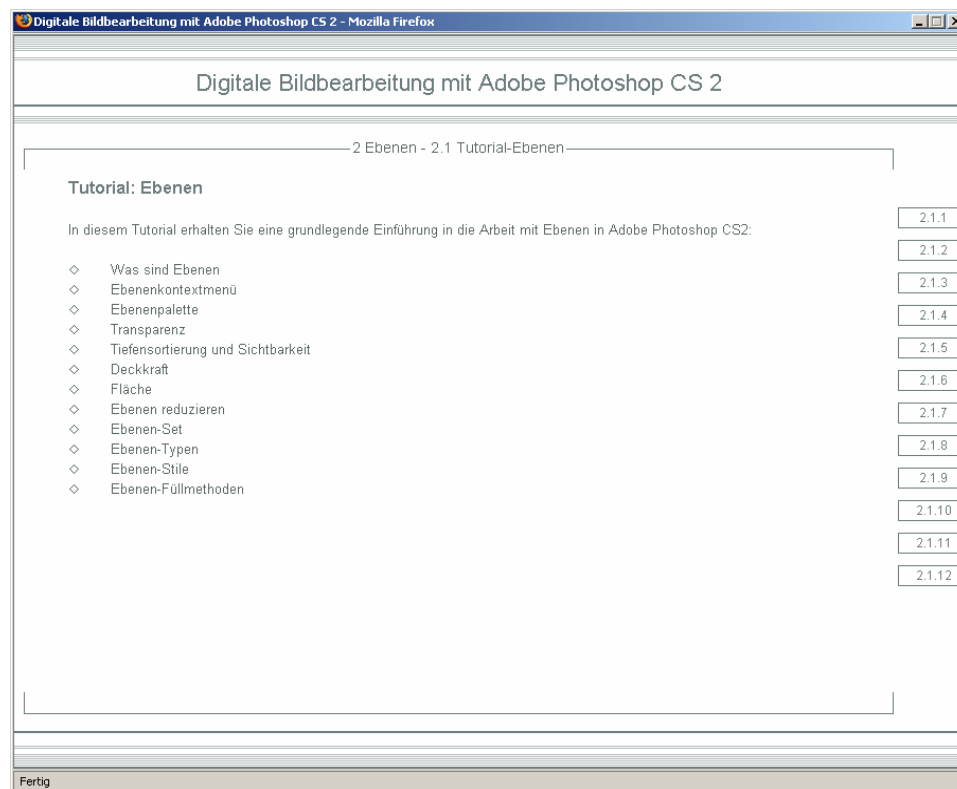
Digitale Bildbearbeitung mit Adobe Photoshop CS 2 - Mozilla Firefox

Digitale Bildbearbeitung mit Adobe Photoshop CS 2

2 Ebenen - 2.1 Tutorial-Ebenen

Tutorial: Ebenen

In diesem Tutorial erhalten Sie eine grundlegende Einführung in die Arbeit mit Ebenen in Adobe Photoshop CS2:

◇ Was sind Ebenen
◇ Ebenenkontextmenü
◇ Ebenenpalette
◇ Transparenz
◇ Tiefensortierung und Sichtbarkeit
◇ Deckkraft
◇ Fläche
◇ Ebenen reduzieren
◇ Ebenen-Set
◇ Ebenen-Typen
◇ Ebenen-Stile
◇ Ebenen-Füllmethoden

2.1.1
2.1.2
2.1.3
2.1.4
2.1.5
2.1.6
2.1.7
2.1.8
2.1.9
2.1.10
2.1.11
2.1.12

Fertig